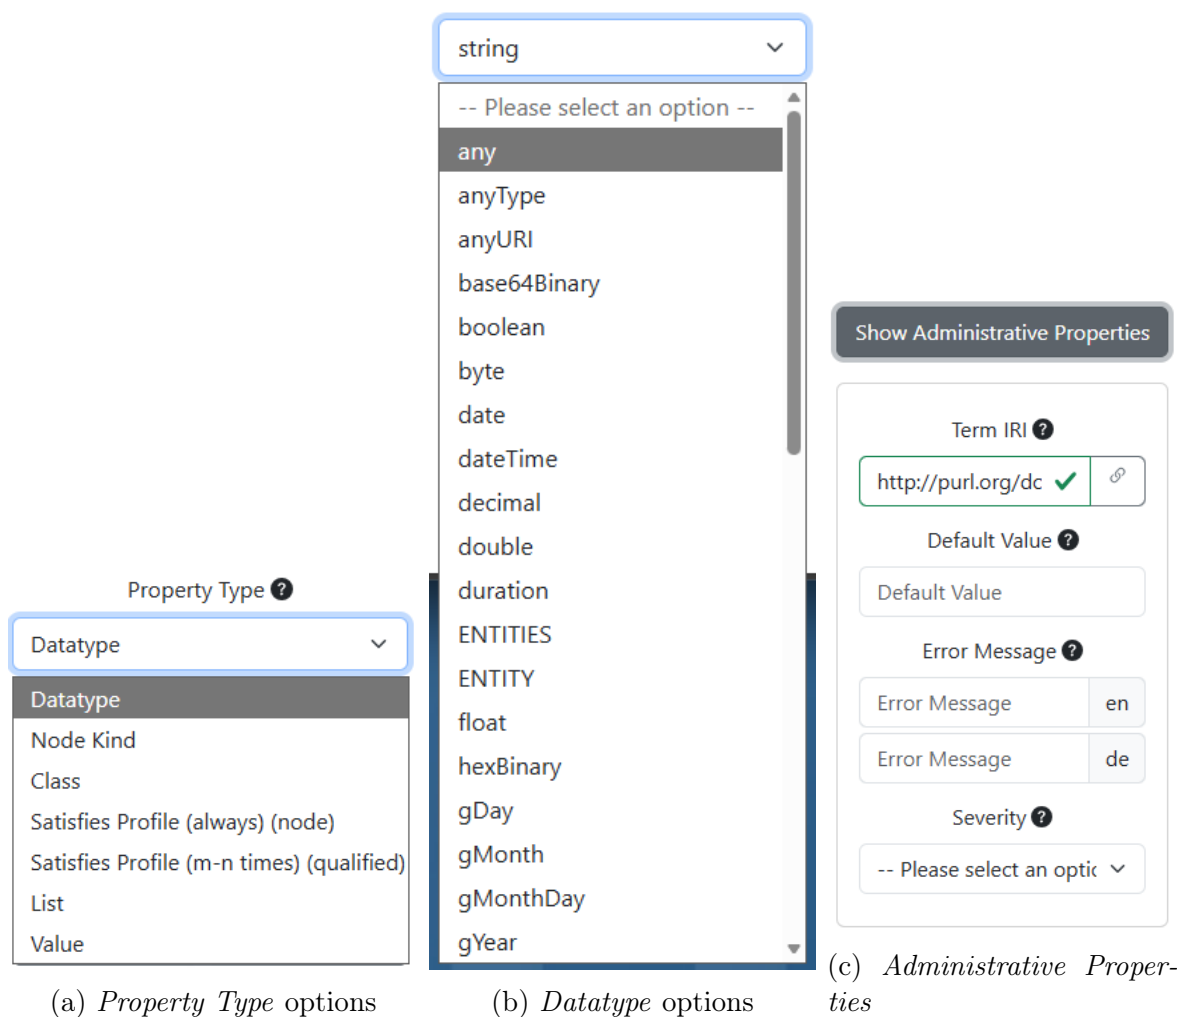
Property Type

Datatype

Datatype
Node Kind
Class
Satisfies Profile (always) (node)
Satisfies Profile (m-n times) (qualified)
List
Value

(a) *Property Type* options

string

-- Please select an option --
any
anyType
anyURI
base64Binary
boolean
byte
date
dateTime
decimal
double
duration
ENTITIES
ENTITY
float
hexBinary
gDay
gMonth
gMonthDay
gYear

(b) *Datatype* options

Show Administrative Properties

Term IRI

http://purl.org/dc

Default Value

Default Value

Error Message

Error Message en

Error Message de

Severity

-- Please select an optic

(c) *Administrative Properties*